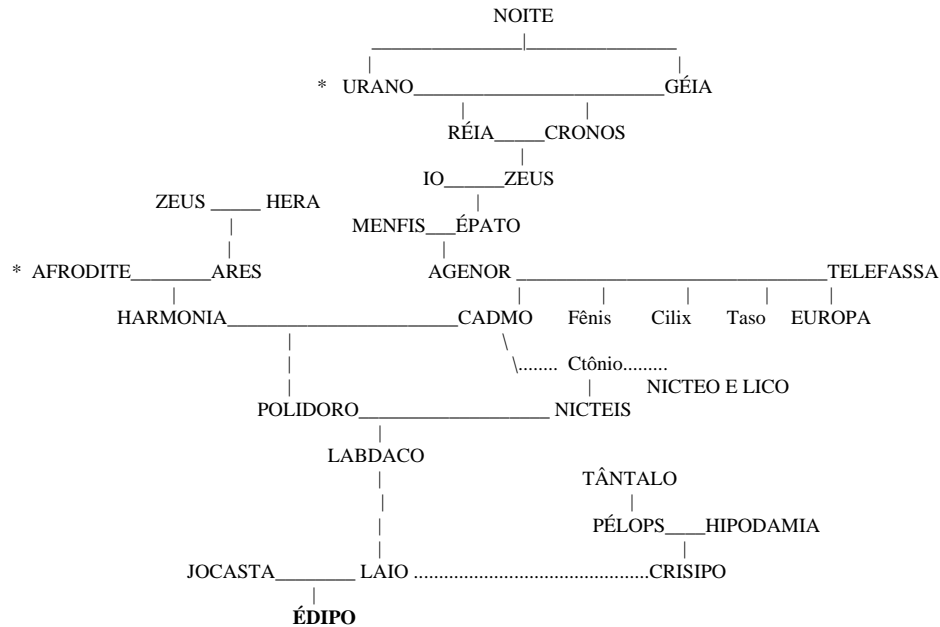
NOITE

* URANO GÉIA

RÉIA CRONOS

IO ZEUS

ZEUS HERA

MENFIS ÉPATO

* AFRODITE ARES

AGENOR TELEFASSA

HARMONIA CADMO

Fênis

Cilix

Taso

EUROPA

Ctônio

NICTEO E LICO

POLIDORO NICTEIS

LABDACO

TÂNTALO

PÉLOPS HIPODAMIA

JOCASTA LAIO CRISIPO

ÉDIPO